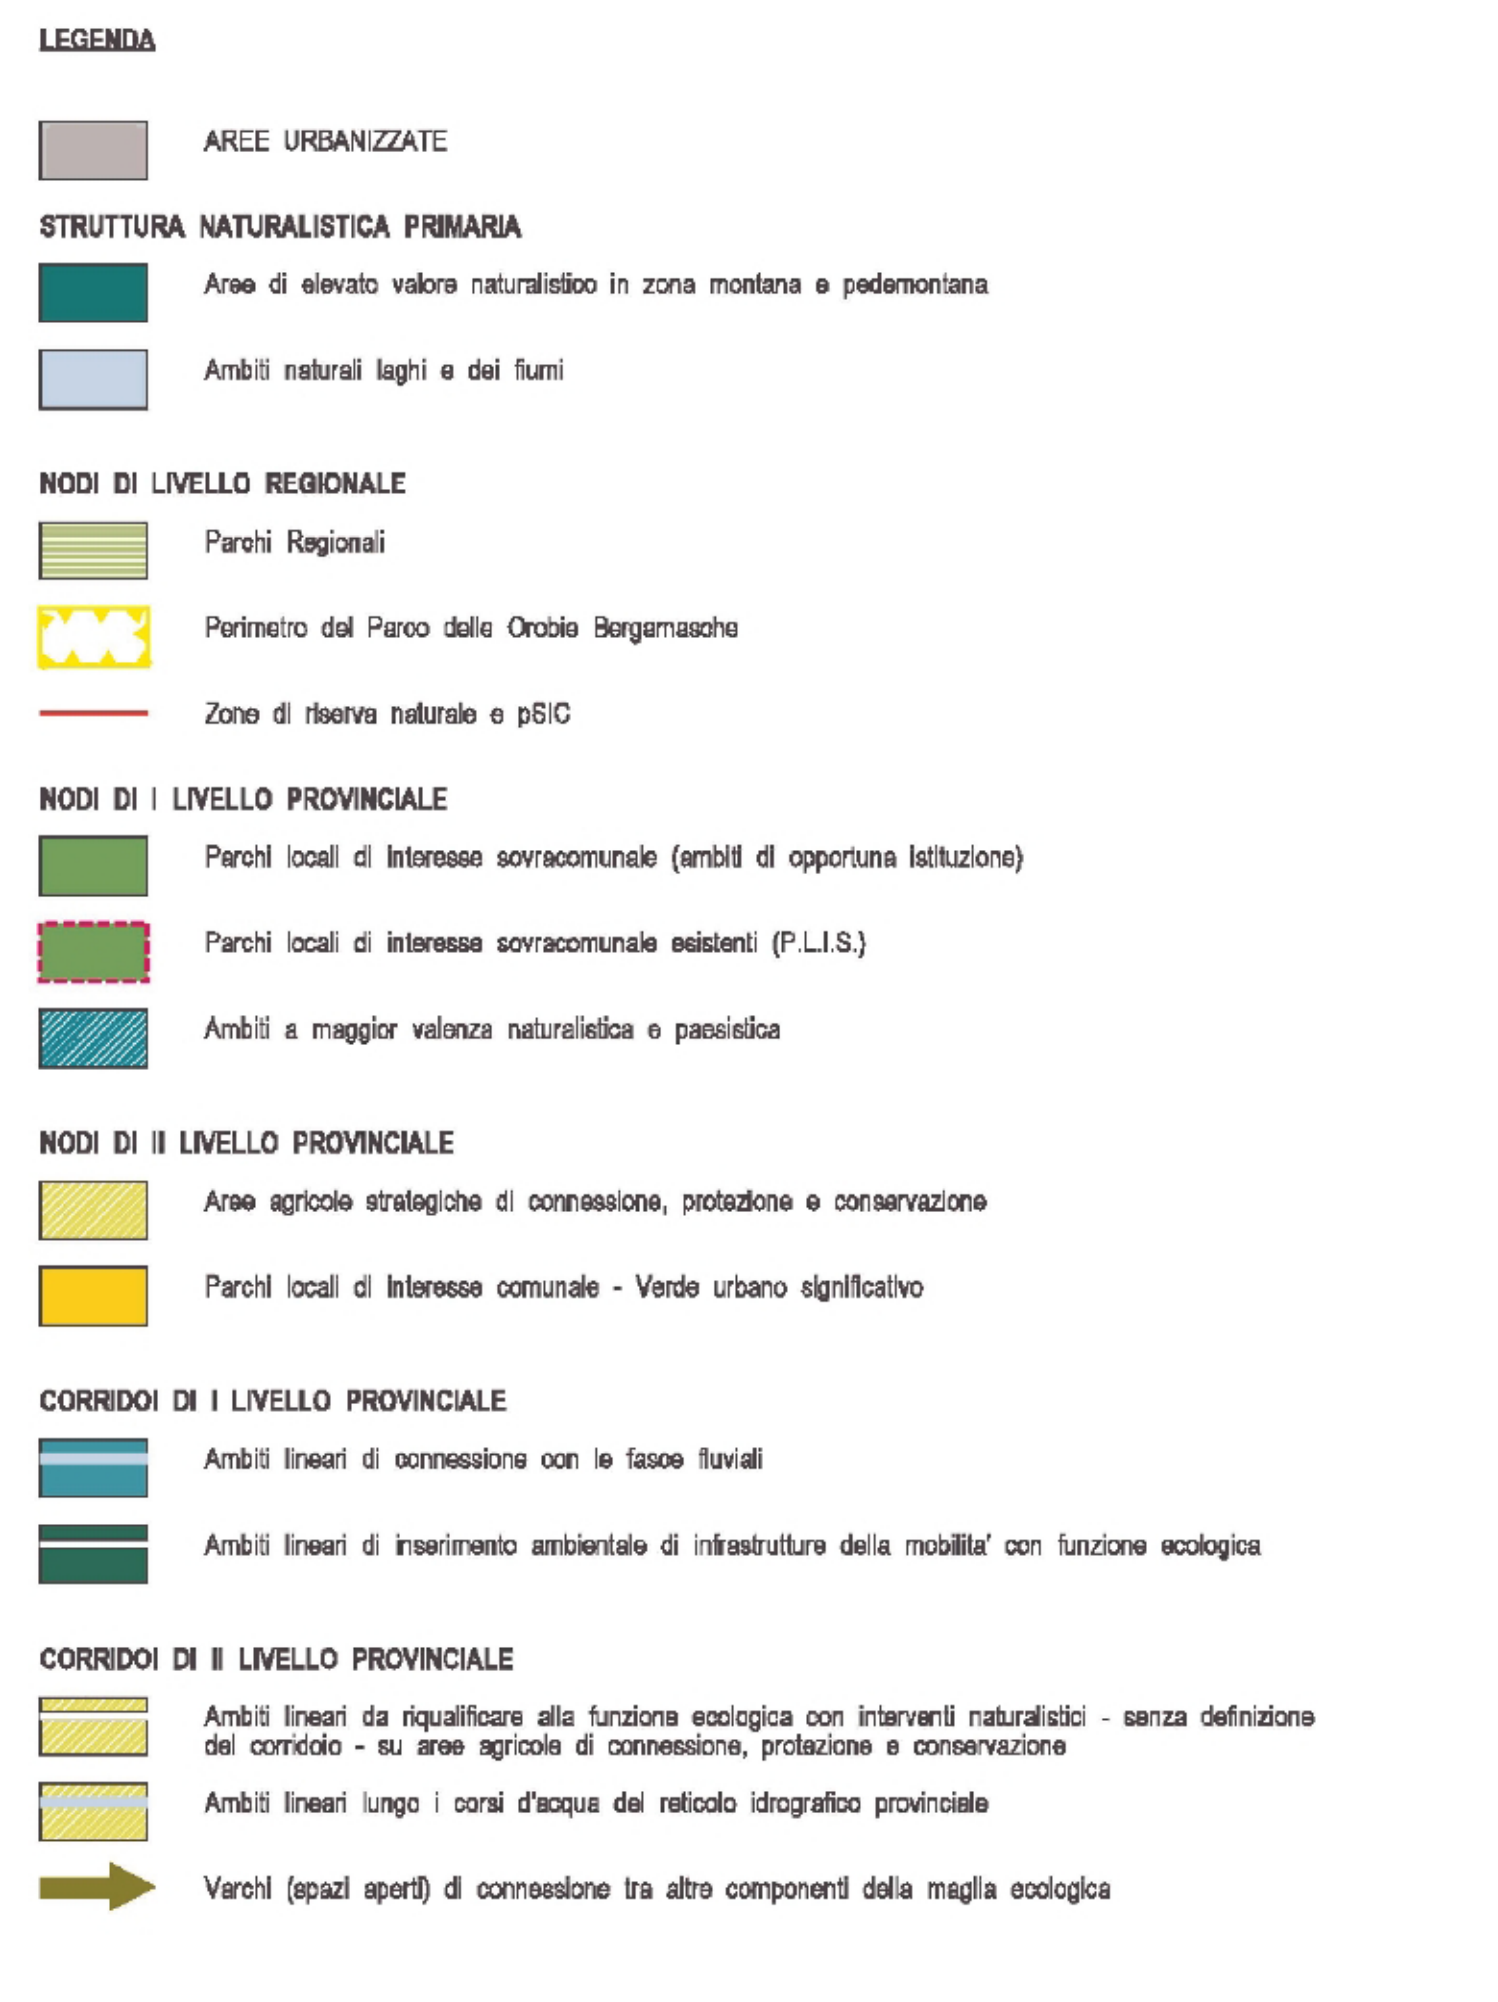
LEGENDA

AREE URBANIZZATE

STRUTTURA NATURALISTICA PRIMARIA

Aree di elevato valore naturalistico in zona montana e pedemontana

Ambiti naturali laghi e dei fiumi

NODI DI LIVELLO REGIONALE

Parchi Regionali

Perimetro del Parco delle Orobie Bergamasche

Zone di riserva naturale e pSIC

NODI DI I LIVELLO PROVINCIALE

Parchi locali di interesse sovracomunale (ambiti di opportuna istituzione)

Parchi locali di interesse sovracomunale esistenti (P.L.I.S.)

Ambiti a maggior valenza naturalistica e paesistica

NODI DI II LIVELLO PROVINCIALE

Aree agricole strategiche di connessione, protezione e conservazione

Parchi locali di interesse comunale - Verde urbano significativo

CORRIDOI DI I LIVELLO PROVINCIALE

Ambiti lineari di connessione con le fasce fluviali

Ambiti lineari di inserimento ambientale di infrastrutture della mobilita' con funzione ecologica

CORRIDOI DI II LIVELLO PROVINCIALE

Ambiti lineari da riqualificare alla funzione ecologica con interventi naturalistici - senza definizione del corridoio - su aree agricole di connessione, protezione e conservazione

Ambiti lineari lungo i corsi d'acqua del reticolo idrografico provinciale

Varchi (spazi aperti) di connessione tra altre componenti della maglia ecologica